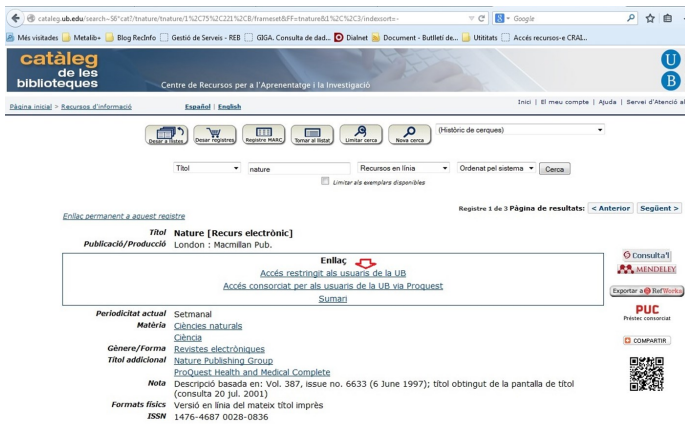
cataleg.ub.edu/search~S6*cat?/tnature/tnature/1%2C75%2C221%2CB/frameset&FF=tnature&1%2C%2C3/indexsorts=

Google

Més visitades Metalib+ Blog RecInfo Gestió de Serveis - REB GIGA. Consulta de dad... Dialnet Document - Butlletí de... Utititats Accés recursos-e CRAI...

catàleg de les biblioteques

Centre de Recursos per a l'Aprenentatge i la Investigació

U B

Pàgina inicial > Recursos d'informació

Español | English

Inici | El meu compte | Ajuda | Servei d'Atenció al

Desar a llistes | Desar registres | Registre MARC | Tornar al llistat | Limitar cerca | Nova cerca | (Històric de cerques)

Títol | nature | Recursos en línia | Ordenat pel sistema | Cerca

Limitar als exemplars disponibles

Enllaç permanent a aquest registre

Registre 1 de 3 Pàgina de resultats: < Anterior | Següent >

Títol Nature [Recurs electrònic]
Publicació/Producció London : Macmillan Pub.

Enllaç
Accés restringit als usuaris de la UB
Accés consorciat per als usuaris de la UB via Proquest
Sumari

Periodicitat actual Setmanal
Matèria Ciències naturals
Ciència
Gènere/Forma Revistes electròniques
Títol addicional Nature Publishing Group
ProQuest Health and Medical Complete
Nota Descripció basada en: Vol. 387, issue no. 6633 (6 June 1997); títol obtingut de la pantalla de títol (consulta 20 jul. 2001)
Formats físics Versió en línia del mateix títol imprès
ISSN 1476-4687 0028-0836

Consulta'l
MENDELEY
Exportar a RefWorks
PUC Préstec consorciat
COMPARTIR